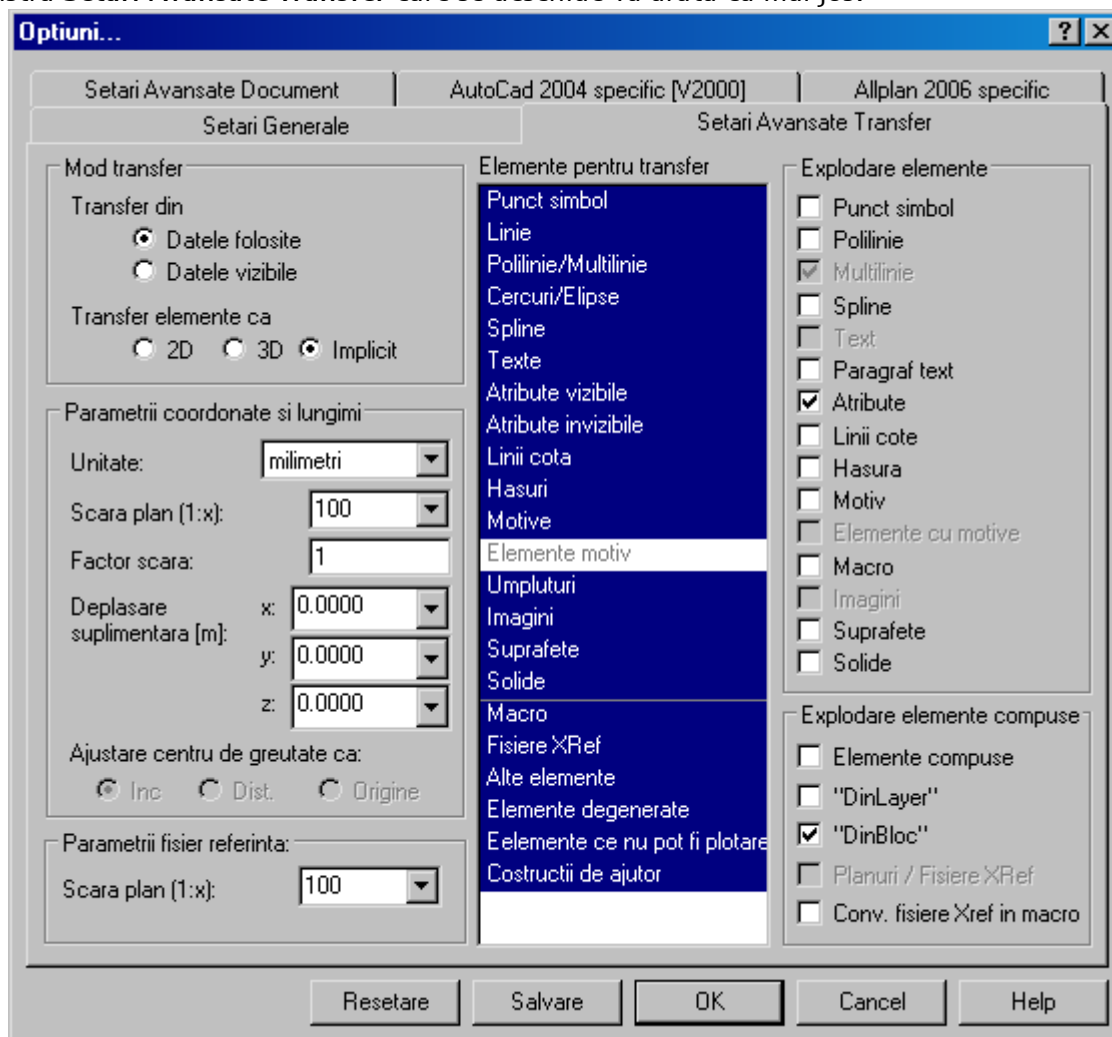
stra Setari Avansate Transfer care se deschide va arata ca mai jos:

Optiuni...

?  X

Setari Avansate Document | AutoCad 2004 specific [V2000] | Allplan 2006 specific

Setari Generale | Setari Avansate Transfer

Mod transfer
Transfer din
Datele folosite
Datele vizibile
Transfer elemente ca
2D  3D  Implicit

Parametrii coordonate si lungimi
Unitate: milimetri
Scara plan (1:x): 100
Factor scara: 1
Deplasare suplimentara [m]: x: 0.0000
y: 0.0000
z: 0.0000
Ajustare centru de greutate ca:
Inc  Dist.  Origine

Parametrii fisier referinta:
Scara plan (1:x): 100

Elemente pentru transfer
Punct simbol
Linie
Polilinie/Multilinie
Cercuri/Elipse
Spline
Texte
Atribute vizibile
Atribute invizibile
Linii cota
Hasuri
Motive
Elemente motiv
Umpluturi
Imagini
Suprafete
Solide
Macro
Fisiere XRef
Alte elemente
Elemente degenerate
Eelemente ce nu pot fi plotare
Costructii de ajutor

Explodare elemente
Punct simbol
Polilinie
Multilinie
Spline
Text
Paragraf text
Atribute
Linii cote
Hasura
Motiv
Elemente cu motive
Macro
Imagini
Suprafete
Solide

Explodare elemente compuse
Elemente compuse
"DinLayer"
"DinBloc"
Planuri / Fisiere XRef
Conv. fisiere Xref in macro

Resetare | Salvare | OK | Cancel | Help